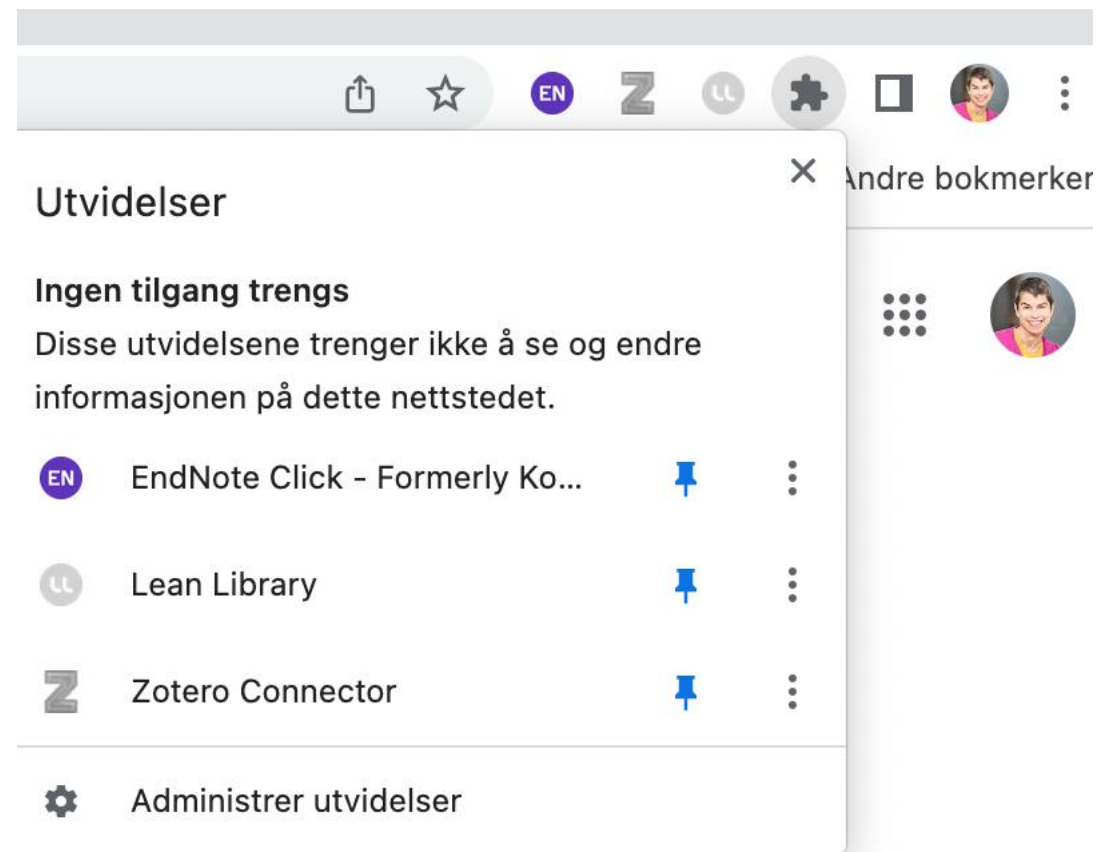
EN

Andre bokmerker

Utvidelser

Ingen tilgang trengs
Disse utvidelsene trenger ikke å se og endre informasjonen på dette nettstedet.

EN EndNote Click - Formerly Ko...

Lean Library

Zotero Connector

Administrer utvidelser